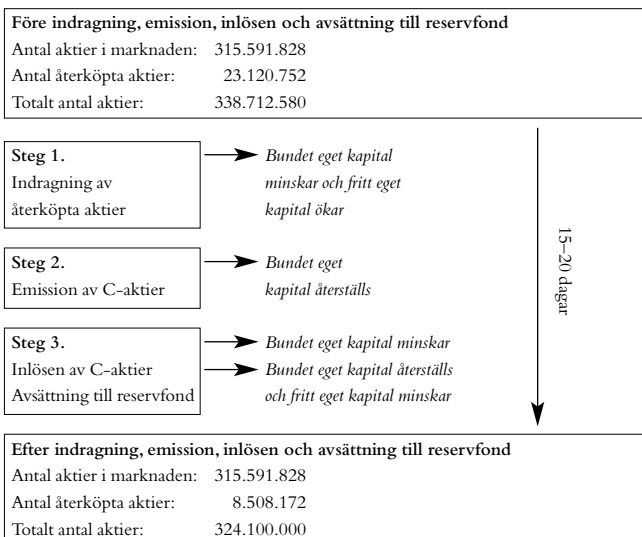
**Före indragning, emission, inlösen och avsättning till reservfond**
Antal aktier i marknaden: 315.591.828
Antal återköpta aktier: 23.120.752
Totalt antal aktier: 338.712.580

**Steg 1.**
Indragning av återköpta aktier

*Bundet eget kapital minskar och fritt eget kapital ökar*

**Steg 2.**
Emission av C-aktier

*Bundet eget kapital återställs*

**Steg 3.**
Inlösen av C-aktier
Avsättning till reservfond

*Bundet eget kapital minskar*
*Bundet eget kapital återställs och fritt eget kapital minskar*

15–20 dagar

**Efter indragning, emission, inlösen och avsättning till reservfond**
Antal aktier i marknaden: 315.591.828
Antal återköpta aktier: 8.508.172
Totalt antal aktier: 324.100.000